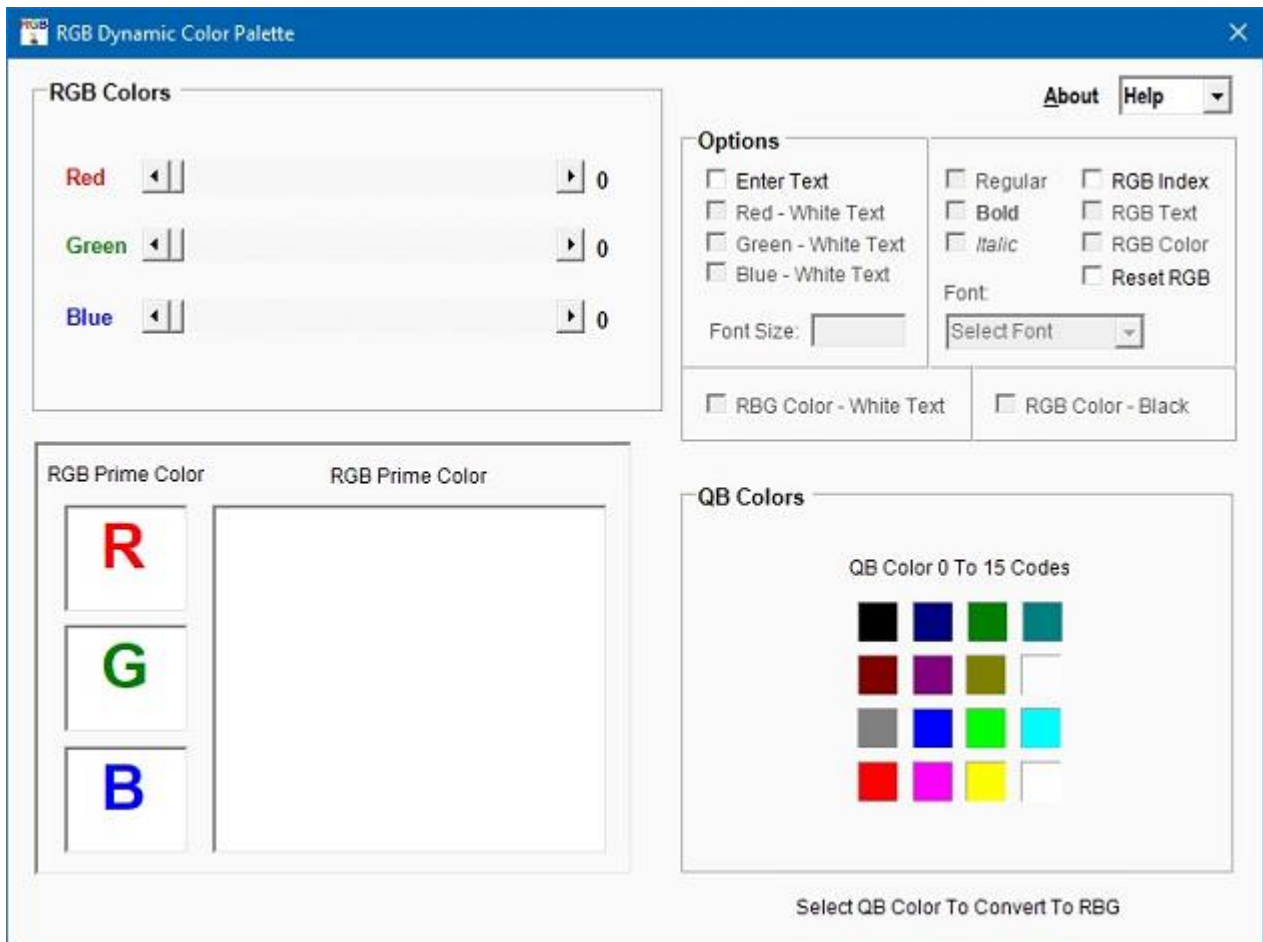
RGB
RGB Dynamic Color Palette
×

RGB Colors

Red 0
Green 0
Blue 0

About Help

Options
Enter Text
Red - White Text
Green - White Text
Blue - White Text
Font Size:

Regular
Bold
Italic
Font:
Select Font

RGB Index
RGB Text
RGB Color
Reset RGB

RBG Color - White Text
RGB Color - Black

RGB Prime Color
RGB Prime Color
R
G
B

QB Colors
QB Color 0 To 15 Codes

Select QB Color To Convert To RBG